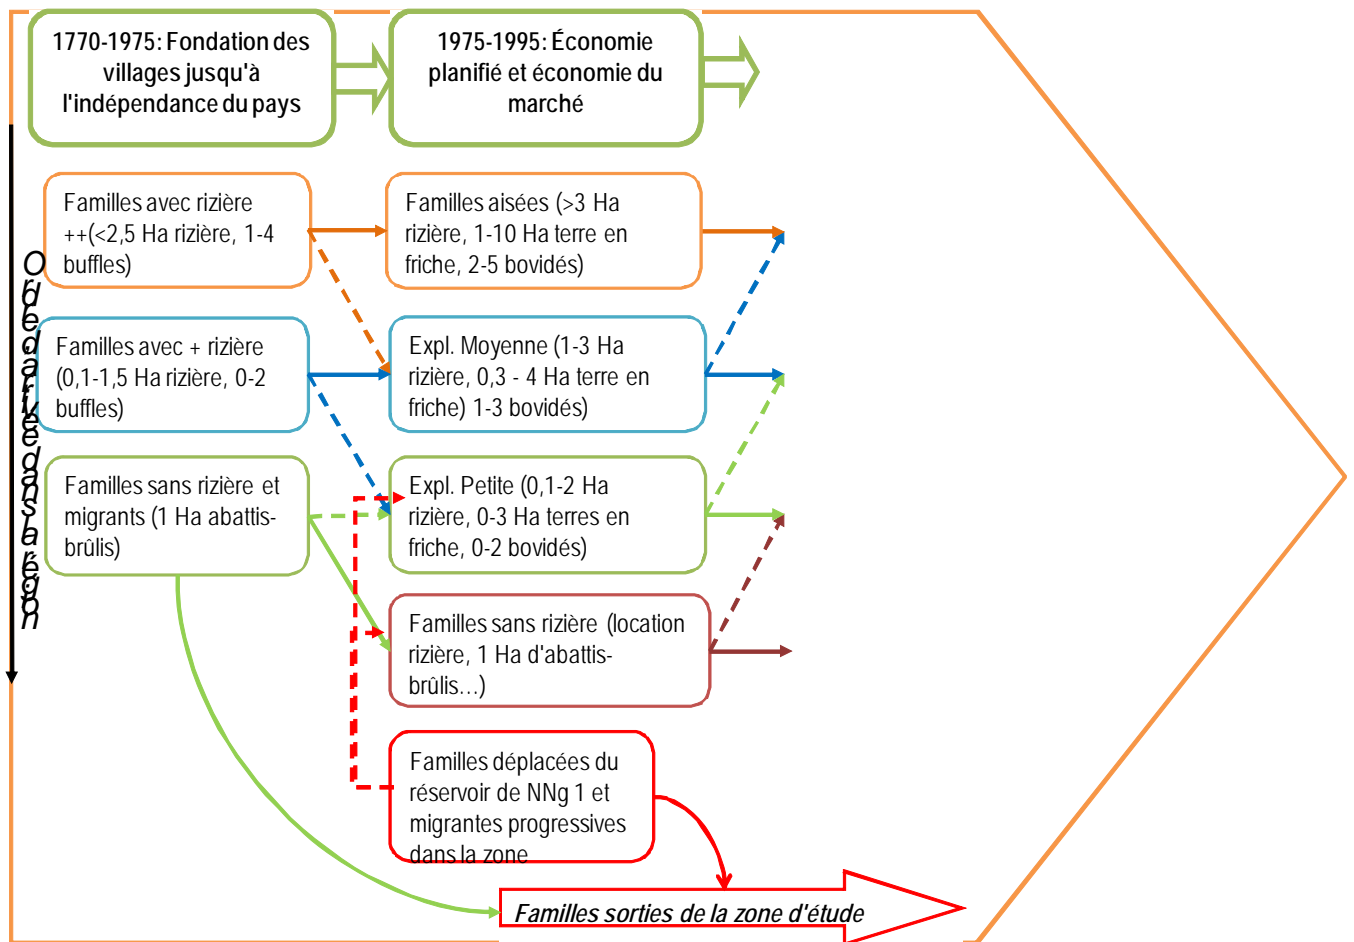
1770-1975: Fondation des villages jusqu'à l'indépendance du pays

1975-1995: Économie planifié et économie du marché

Ordre d'arrivée dans la région

Familles avec rizière ++(<2,5 Ha rizière, 1-4 buffles)

Familles aisées (>3 Ha rizière, 1-10 Ha terre en friche, 2-5 bovidés)

Familles avec + rizière (0,1-1,5 Ha rizière, 0-2 buffles)

Expl. Moyenne (1-3 Ha rizière, 0,3 - 4 Ha terre en friche) 1-3 bovidés)

Familles sans rizière et migrants (1 Ha abattis-brûlis)

Expl. Petite (0,1-2 Ha rizière, 0-3 Ha terres en friche, 0-2 bovidés)

Familles sans rizière (location rizière, 1 Ha d'abattis-brûlis…)

Familles déplacées du réservoir de NNg 1 et migrantes progressives dans la zone

Familles sorties de la zone d'étude